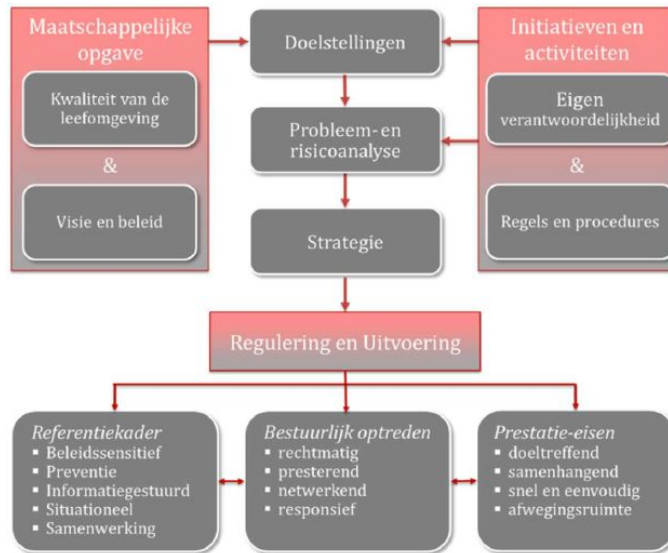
Maatschappelijke opgave

Kwaliteit van de leefomgeving

&

Visie en beleid

Doelstellingen

Probleem- en risicoanalyse

Strategie

Initiatieven en activiteiten

Eigen verantwoordelijkheid

&

Regels en procedures

Regulering en Uitvoering

Referentiekader
- Beleidssensitief
- Preventie
- Informatiegestuurd
- Situationeel
- Samenwerking

Bestuurlijk optreden
- rechtmatig
- presterend
- netwerkend
- responsief

Prestatie-eisen
- doeltreffend
- samenhangend
- snel en eenvoudig
- afwegingsruimte